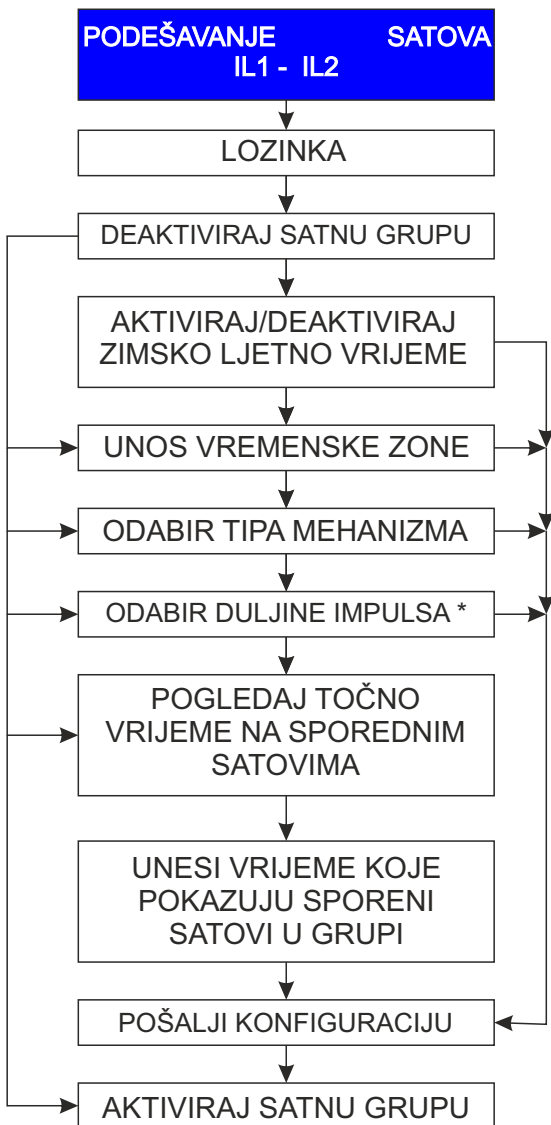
PODEŠAVANJE SATOVA
IL1 - IL2

LOZINKA

DEAKTIVIRAJ SATNU GRUPU

AKTIVIRAJ/DEAKTIVIRAJ ZIMSKO LJETNO VRIJEME

UNOS VREMENSKE ZONE

ODABIR TIPA MEHANIZMA

ODABIR DULJINE IMPULSA *

POGLEDAJ TOČNO VRIJEME NA SPOREDNIM SATOVIMA

UNESI VRIJEME KOJE POKAZUJU SPORENI SATOVI U GRUPI

POŠALJI KONFIGURACIJU

AKTIVIRAJ SATNU GRUPU